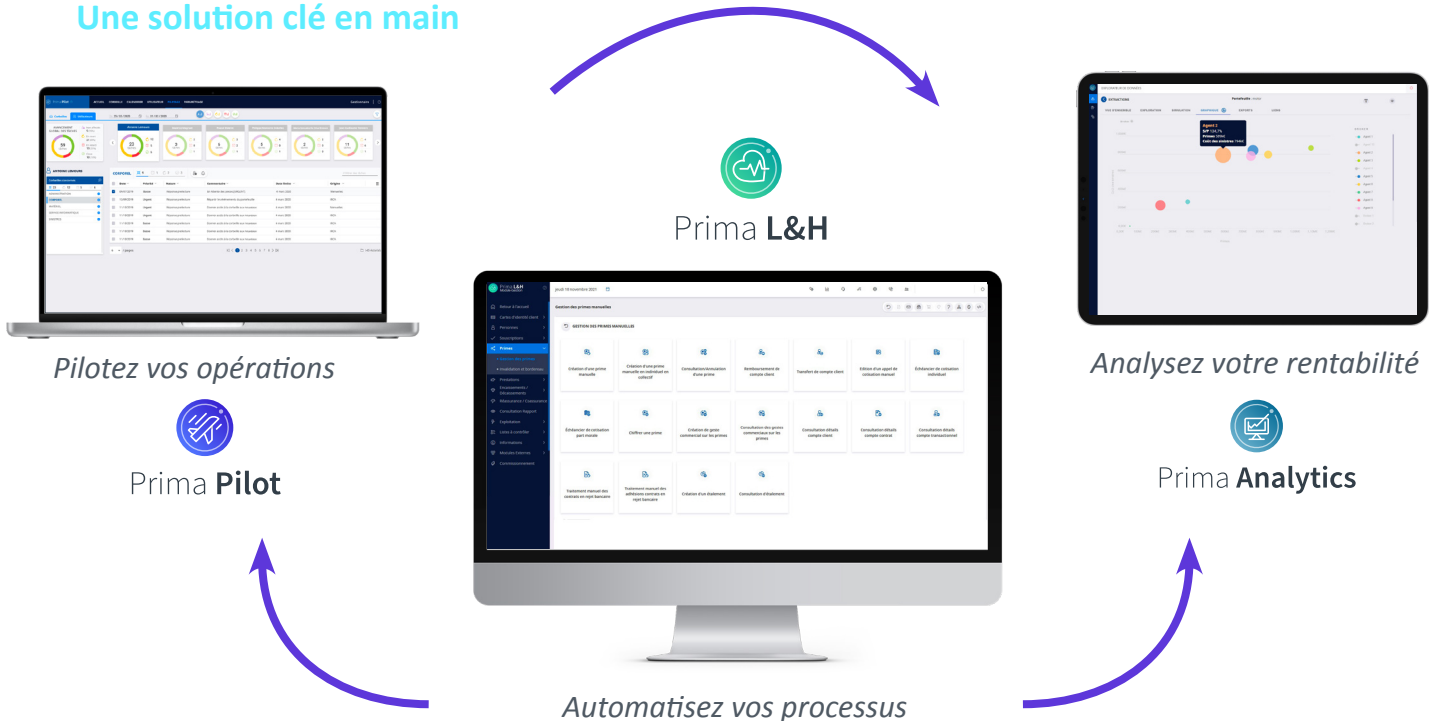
Une solution clé en main

Pilotez vos opérations

Prima Pilot

Prima L&H

Gestion des primes manuelles

Création d'une prime manuelle

Consultation/annulation d'une prime

Remboursement de cotisation client

Transfert de compte client

Échéancier de cotisation individuel

Échéancier de cotisation part morale

Chiffrer une prime

Consultation détails compte client

Consultation détails compte contrat

Création d'un étalement

Consultation d'étalement

Analysez votre rentabilité

Prima Analytics

Automatisez vos processus